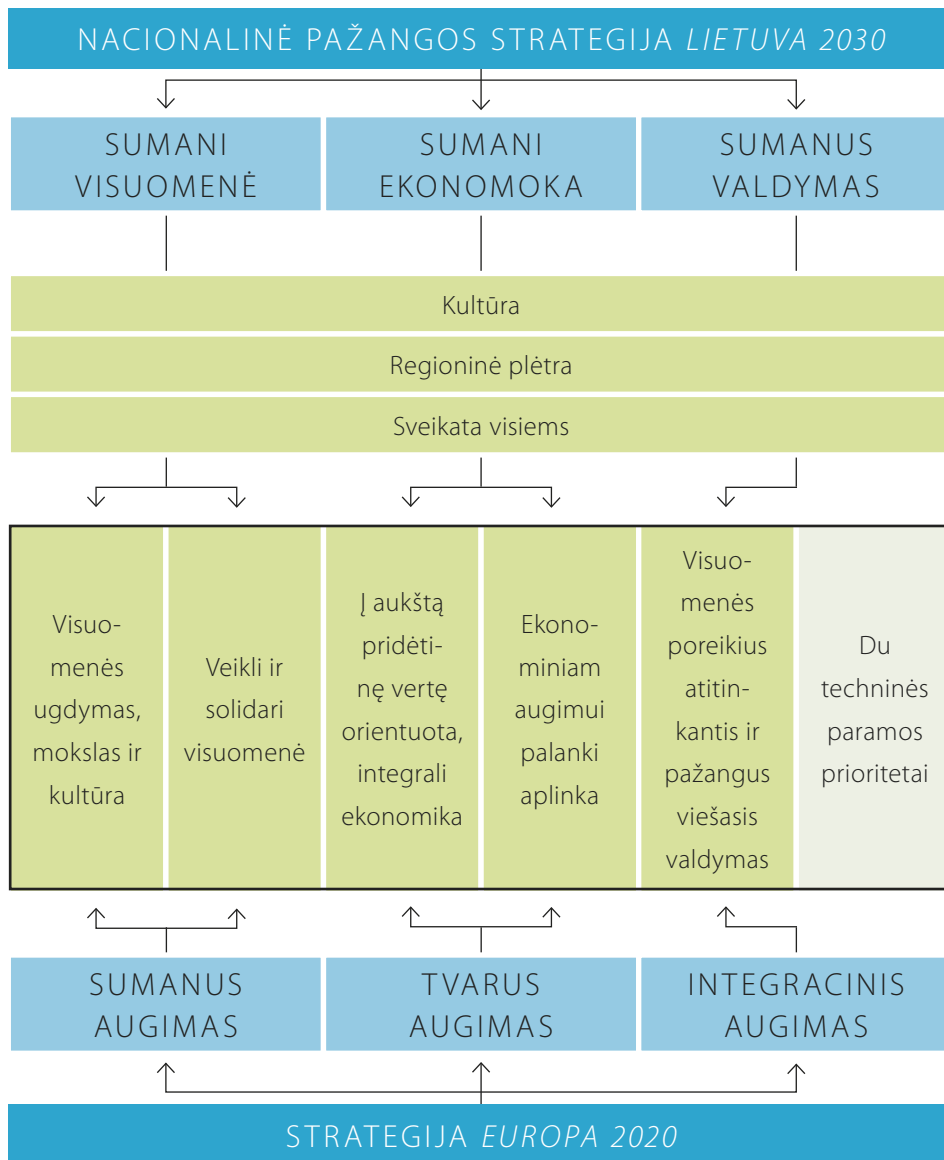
NACIONALINĖ PAŽANGOS STRATEGIJA *LIETUVA 2030*

SUMANI VISUOMENĖ

SUMANI EKONOMOKA

SUMANUS VALDYMAS

Kultūra

Regioninė plėtra

Sveikata visiems

Visuomenės ugdymas, mokslas ir kultūra

Veikli ir solidari visuomenė

Į aukštą pridėtinę vertę orientuota, integrali ekonomika

Ekonominiam augimui palanki aplinka

Visuomenės poreikius atitinkantis ir pažangus viešasis valdymas

Du techninės paramos prioritetai

SUMANUS AUGIMAS

TVARUS AUGIMAS

INTEGRACINIS AUGIMAS

STRATEGIJA *EUROPA 2020*